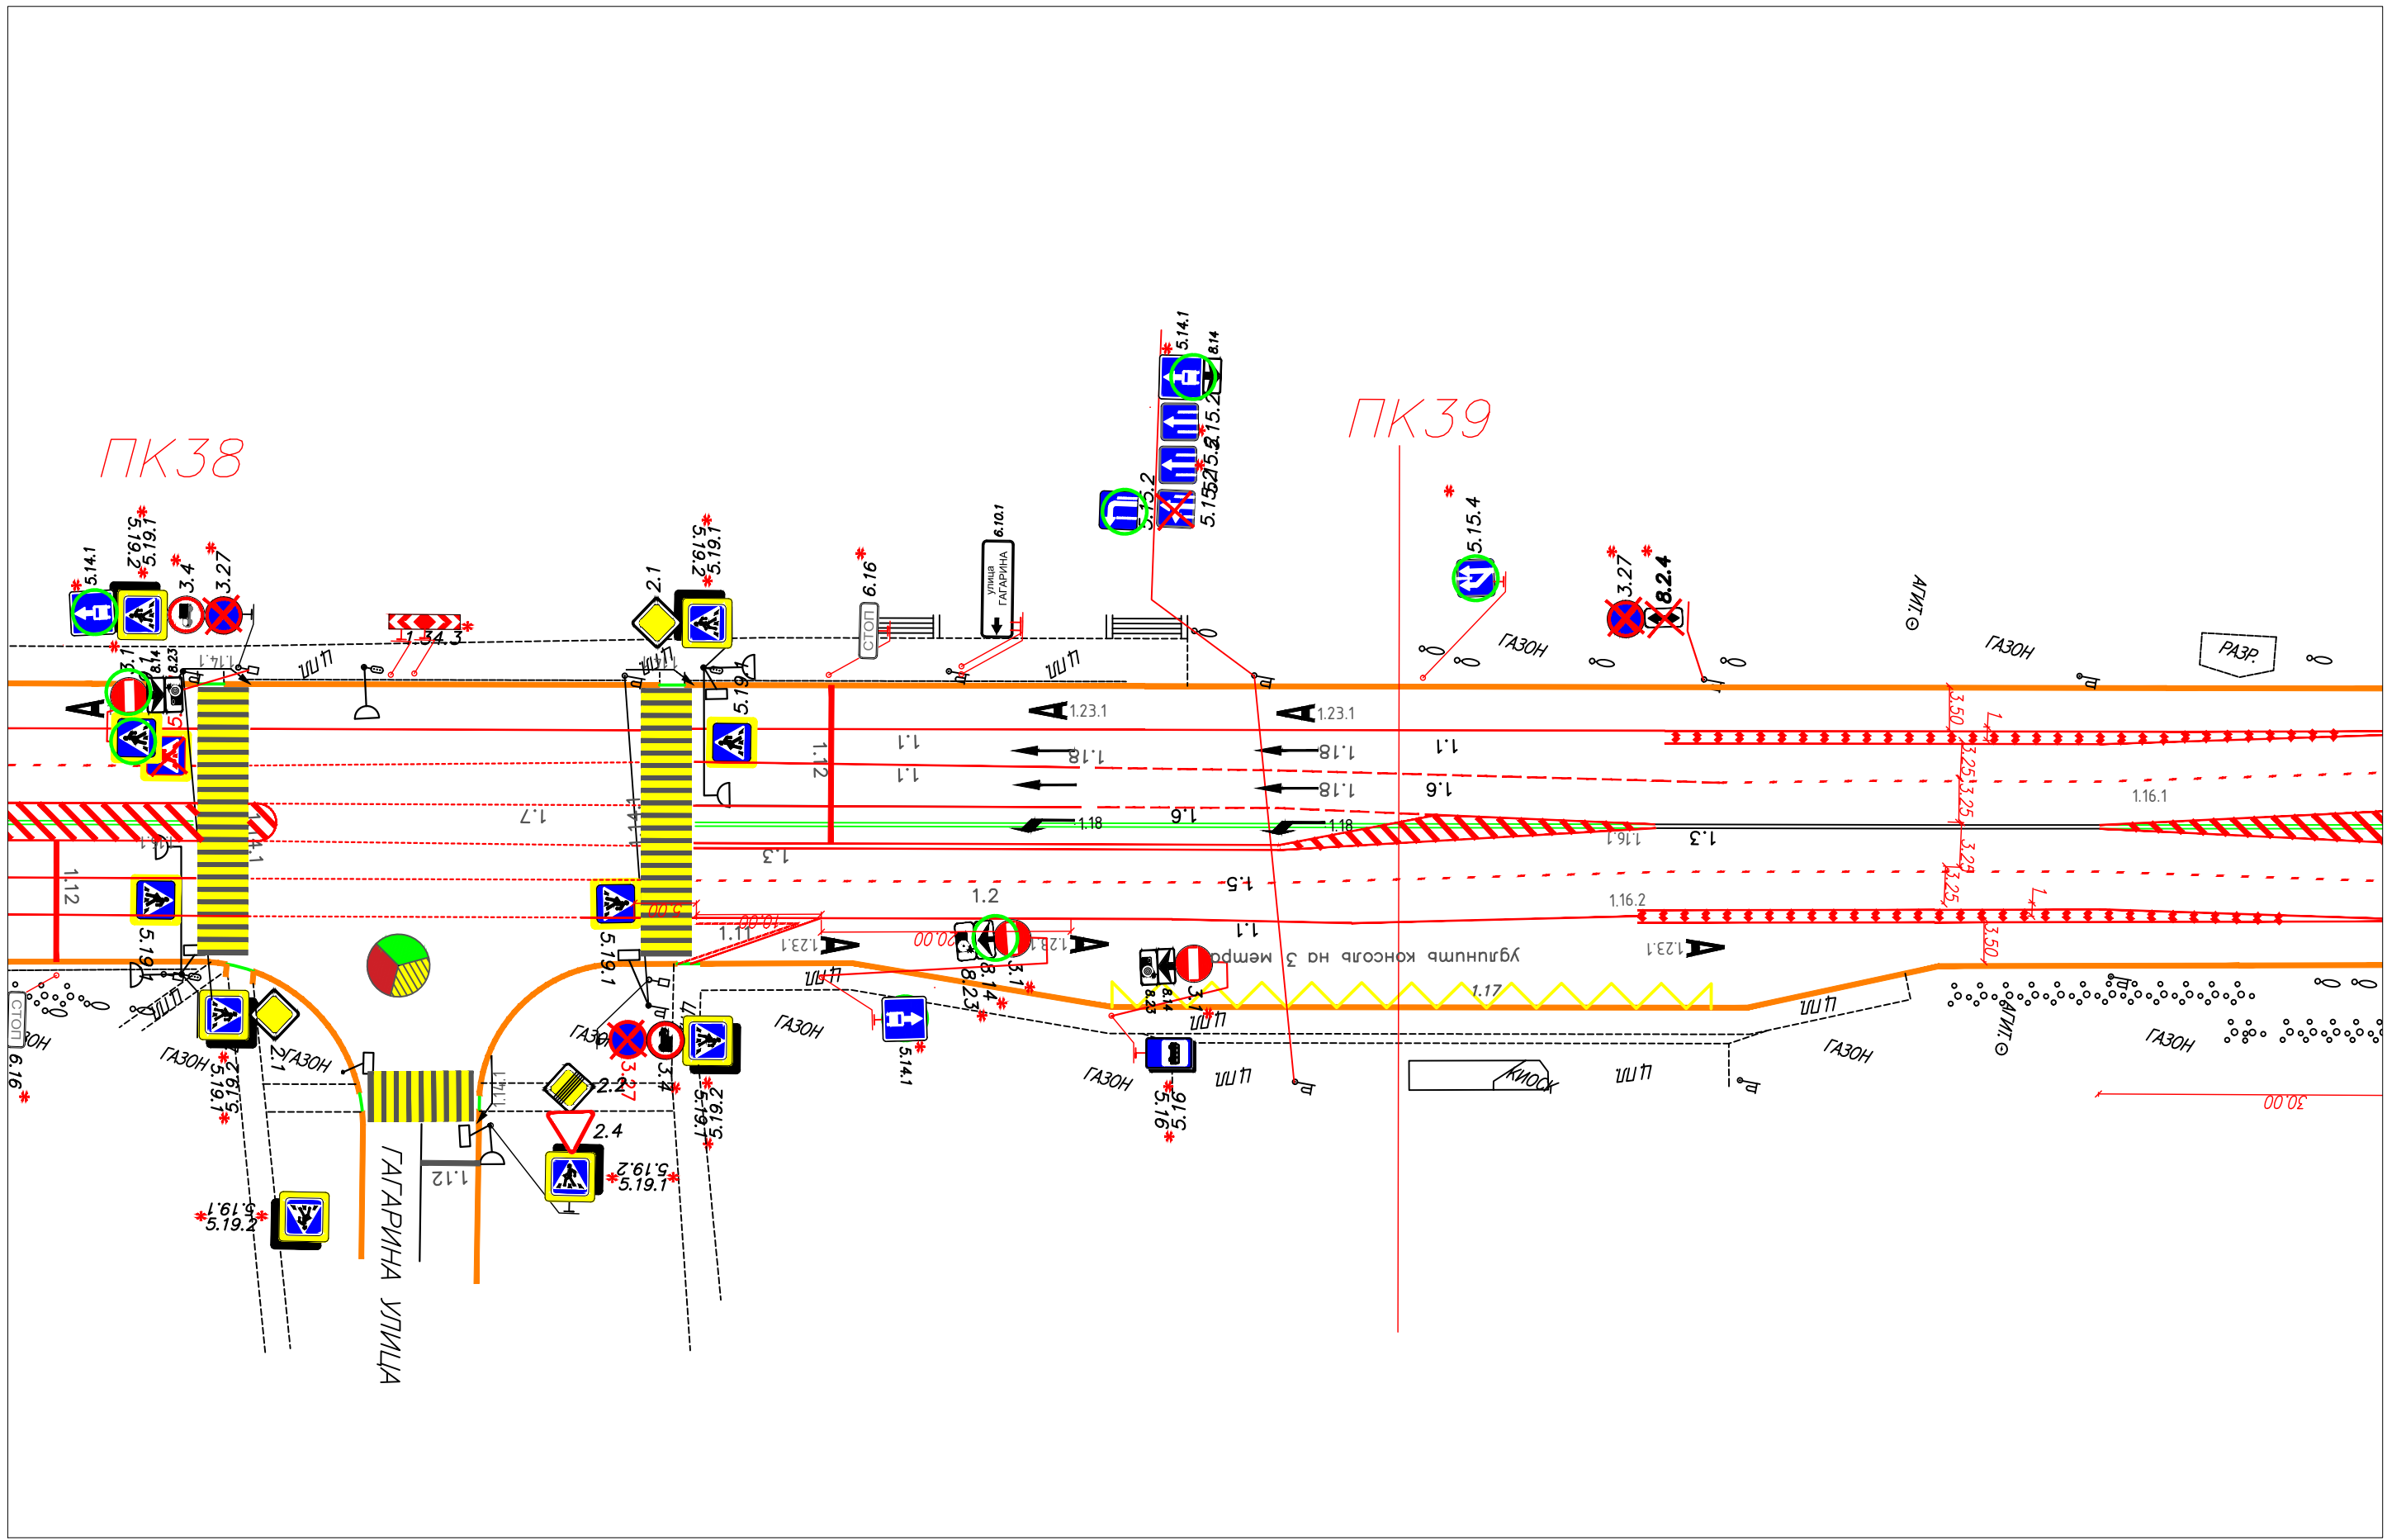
ПК38

ПК39

5.14.1
5.19.2
5.19.1
3.4
3.27
1.34.3
2.1
5.19.2
5.19.1
6.16
СТОП
улица ГАГАРИНА
6.10.1
5.14.1
8.14
5.15.2
5.15.2
5.15.2
5.15.4
3.27
8.2.4
ГАЗОН
ГАЗОН
РАЗР.
АГИТ.
ШП
ШП
3.1
8.14
8.23
5.19.1
1.23.1
1.23.1
1.1
1.18
1.1
1.18
1.1
1.18
1.6
1.18
1.18
1.6
1.7
1.12
1.14.1
1.3
1.3
1.16.1
1.16.1
1.16.2
1.5
1.2
1.11
1.1
1.12
5.19.1
5.19.1
1.23.1
1.23.1
1.23.1
10.00
20.00
5.00
3.50
3.25
3.25
3.25
3.25
3.50
8.14
8.23
3.1
удлинить консоль на 3 метра
1.17
3.1
8.14
8.23
ШП
ШП
ШП
ГАЗОН
ГАЗОН
ГАЗОН
ГАЗОН
ГАЗОН
КИОСК
5.14.1
5.16
5.16
ШП
ШП
АГИТ.
30.00
ГАЗОН
ГАЗОН
ГАЗОН
ГАЗОН
5.19.2
5.19.1
2.1
3.27
3.4
2.2
5.19.1
5.19.2
2.4
5.19.2
5.19.1
5.19.1
5.19.2
1.12
1.14.1
ГАГАРИНА УЛИЦА
6.16
СТОП